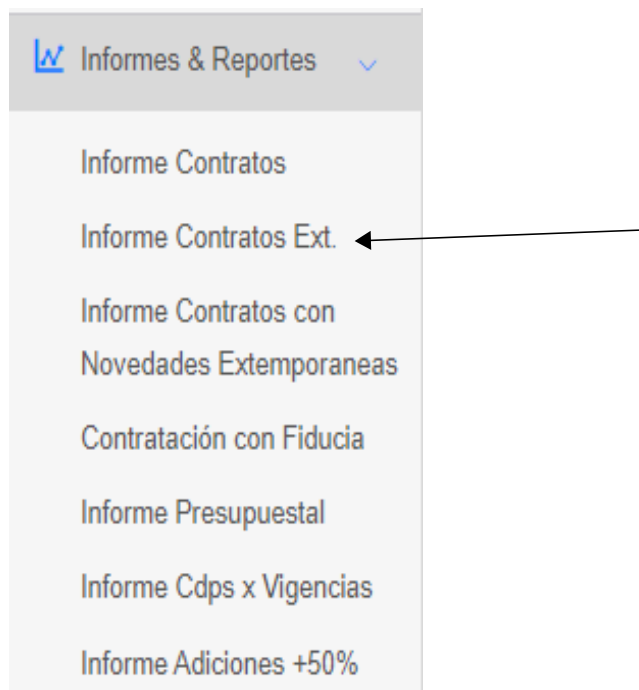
Informes & Reportes

Informe Contratos

Informe Contratos Ext.

Informe Contratos con Novedades Extemporaneas

Contratación con Fiducia

Informe Presupuestal

Informe Cdps x Vigencias

Informe Adiciones +50%